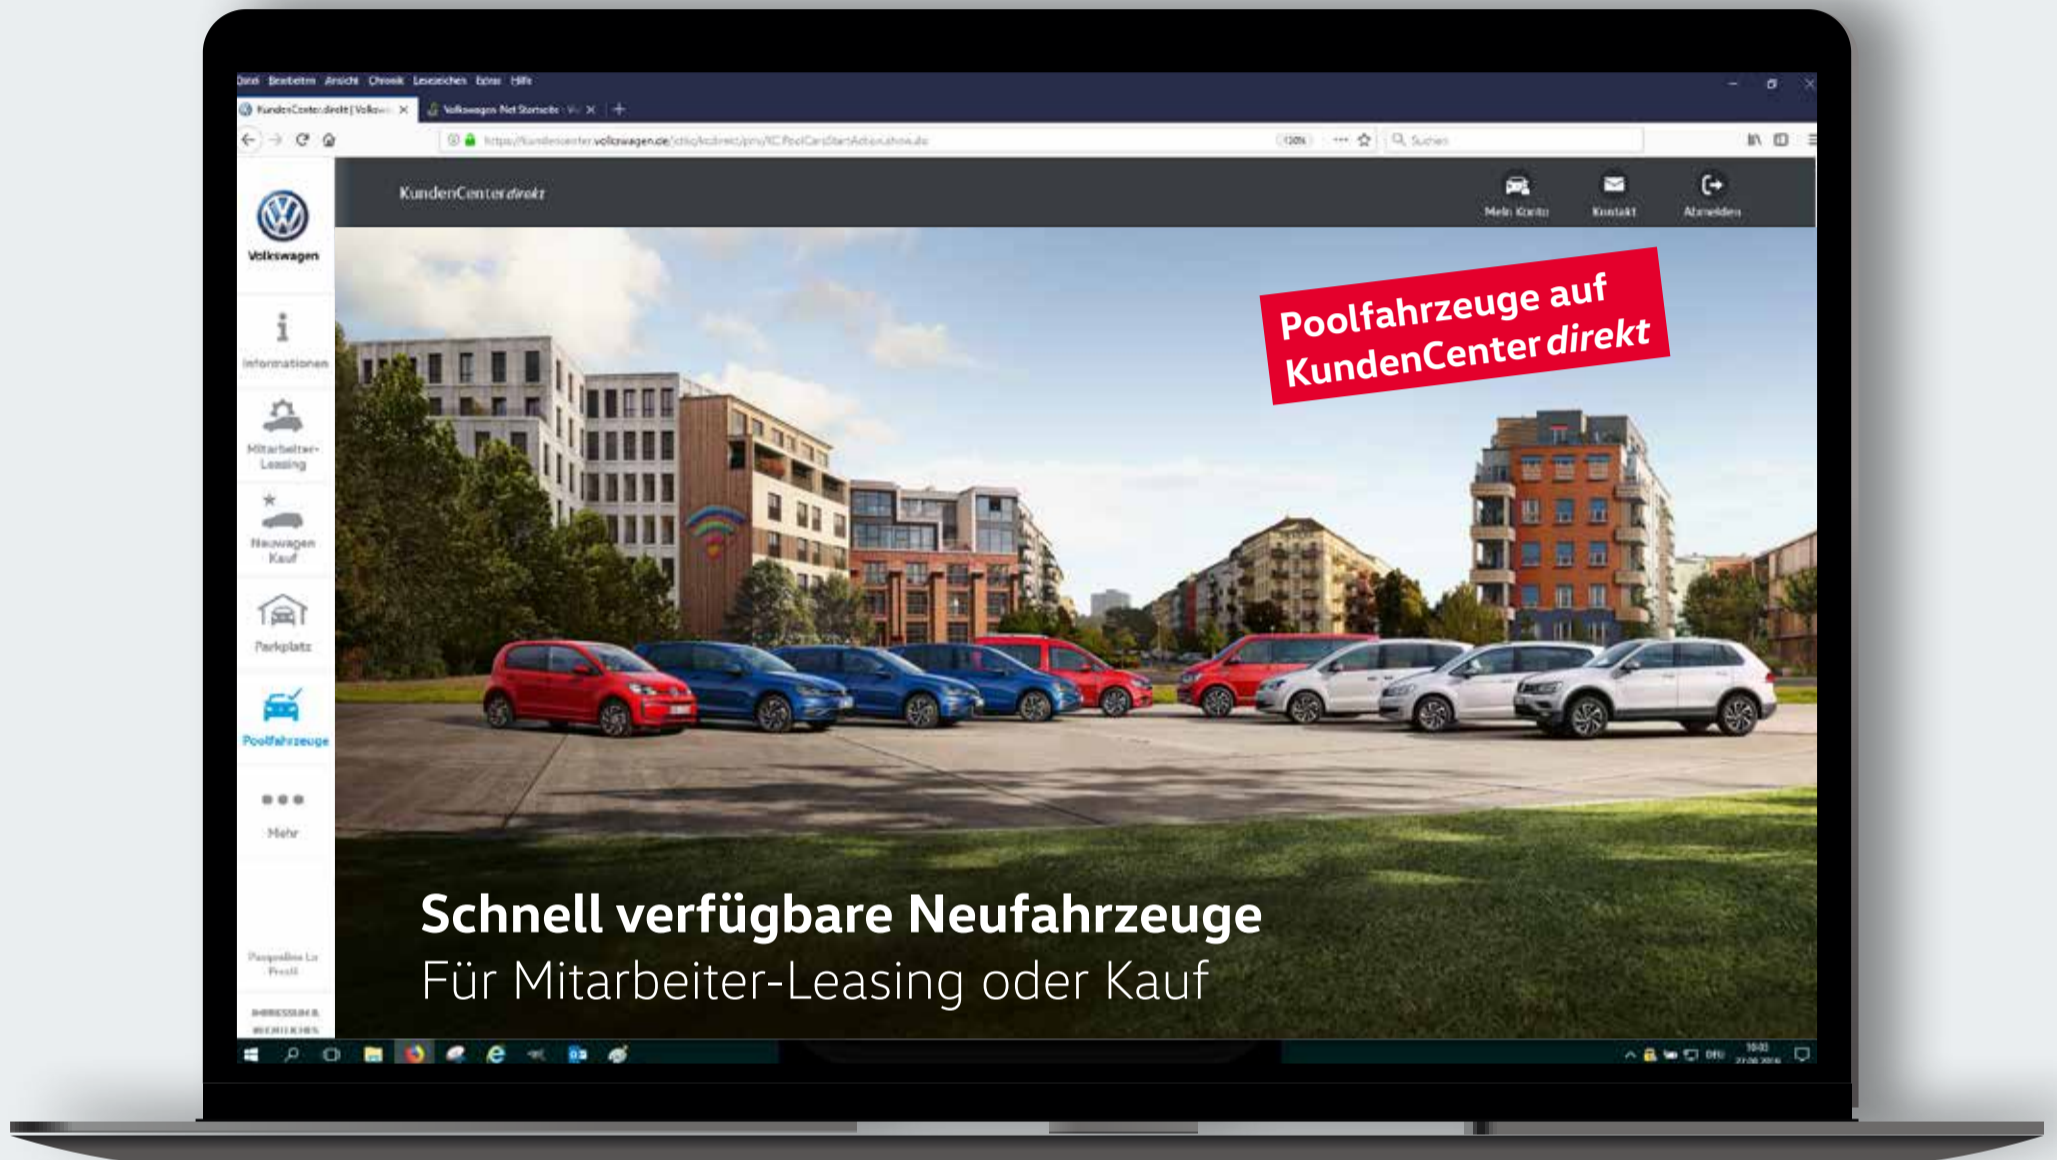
Datei Bearbeiten Ansicht Chronik Lesezeichen Extras Hilfe

KundenCenter direkt | Volksw... Volkswagen Net Startseite - Vo...

https://kundencenter.volkswagen.de/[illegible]

Suchen

KundenCenter direkt

Mein Konto Kontakt Abmelden

Volkswagen

Informationen

Mitarbeiter-Leasing

Neuwagen Kauf

Parkplatz

Poolfahrzeuge

Mehr

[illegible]

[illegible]

Poolfahrzeuge auf KundenCenter direkt

Schnell verfügbare Neufahrzeuge
Für Mitarbeiter-Leasing oder Kauf